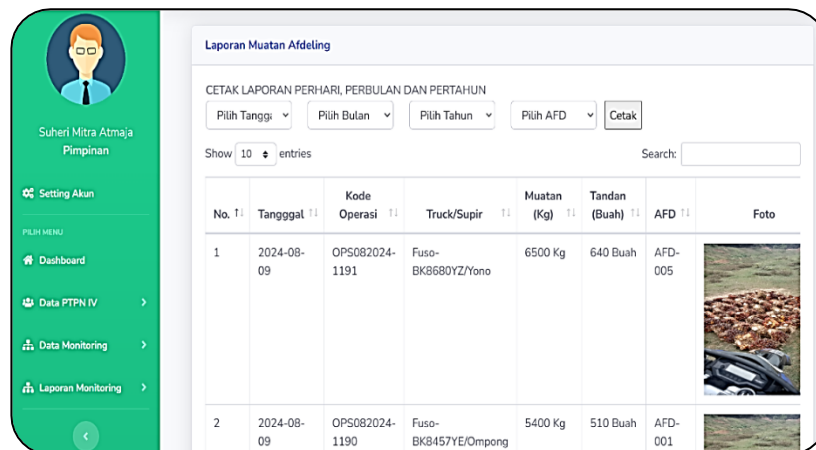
Suheri Mitra Atmaja
Pimpinan

Setting Akun

PILIH MENU

Dashboard

Data PTPN IV

Data Monitoring

Laporan Monitoring

Laporan Muatan Afdeling

CETAK LAPORAN PERHARI, PERBULAN DAN PERTAHUN

Pilih Tangga | Pilih Bulan | Pilih Tahun | Pilih AFD | Cetak

Show 10 entries

Search:

| No. | Tanggal | Kode Operasi | Truck/Supir | Muatan (Kg) | Tandan (Buah) | AFD | Foto |
|---|---|---|---|---|---|---|---|
| 1 | 2024-08-09 | OPS082024-1191 | Fuso-BK8680YZ/Yono | 6500 Kg | 640 Buah | AFD-005 | |
| 2 | 2024-08-09 | OPS082024-1190 | Fuso-BK8457YE/Ompong | 5400 Kg | 510 Buah | AFD-001 | |